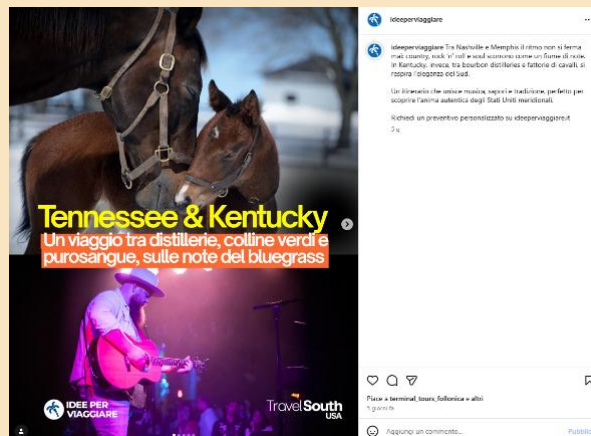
Tennessee & Kentucky
Un viaggio tra distillerie, colline verdi e purosangue, sulle note del bluegrass

IDEE PER VIAGGIARE

TravelSouth USA

ideeperviaggiare ...

ideeperviaggiare Tra Nashville e Memphis il ritmo non si ferma mai: country, rock 'n' roll e soul scorrono come un fiume di note. In Kentucky, invece, tra bourbon distilleries e fattorie di cavalli, si respira l'eleganza del Sud.

Un itinerario che unisce musica, sapori e tradizione, perfetto per scoprire l'anima autentica degli Stati Uniti meridionali.

Richiedi un preventivo personalizzato su ideeperviaggiare.it

2 g

Piace a terminal_tours_follonica e altri
5 giorni fa

Aggiungi un commento... Pubblica